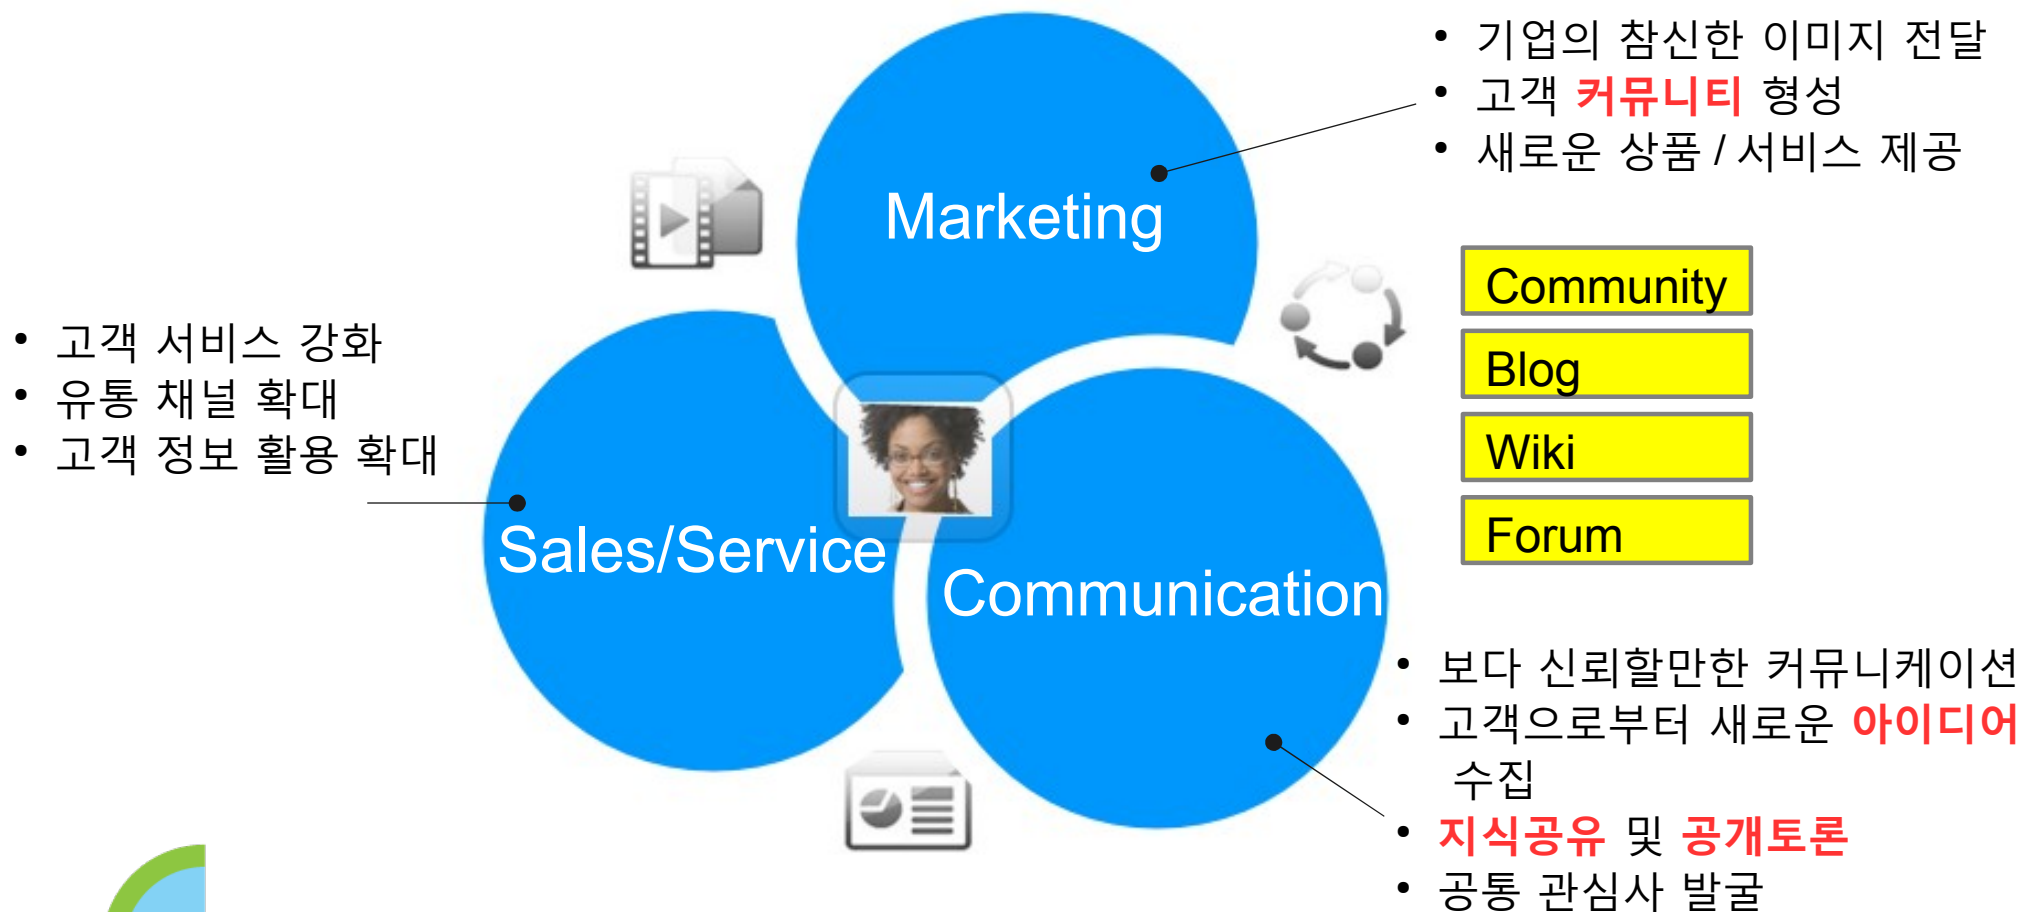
• 기업의 참신한 이미지 전달
• 고객 커뮤니티 형성
• 새로운 상품 / 서비스 제공

Marketing

Community
Blog
Wiki
Forum

• 고객 서비스 강화
• 유통 채널 확대
• 고객 정보 활용 확대

Sales/Service

Communication

• 보다 신뢰할만한 커뮤니케이션
• 고객으로부터 새로운 아이디어 수집
• 지식공유 및 공개토론
• 공통 관심사 발굴